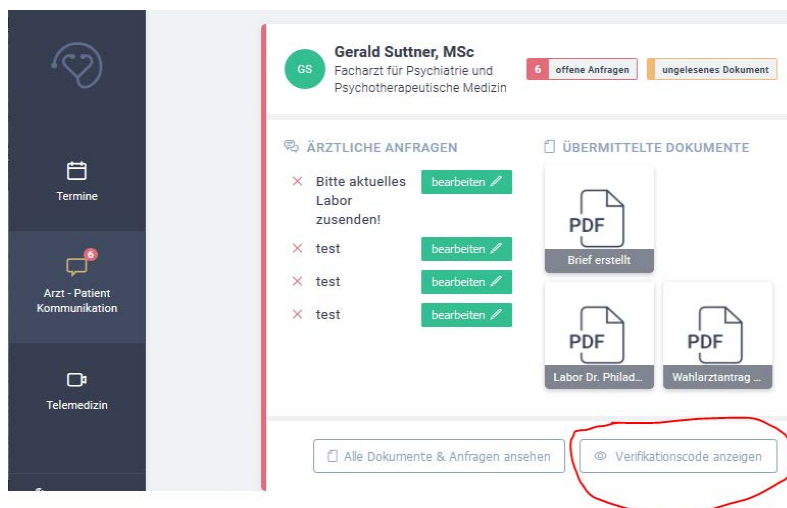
Termine

6
Arzt - Patient Kommunikation

Telemedizin

GS
Gerald Suttner, MSc
Facharzt für Psychiatrie und Psychotherapeutische Medizin

6 offene Anfragen
ungelesenes Dokument

ÄRZTLICHE ANFRAGEN

× Bitte aktuelles Labor zusenden! bearbeiten
× test bearbeiten
× test bearbeiten
× test bearbeiten

ÜBERMITTELTE DOKUMENTE

PDF
Brief erstellt

PDF
Labor Dr. Philad...

PDF
Wahlarztantrag ...

Alle Dokumente & Anfragen ansehen

Verifikationscode anzeigen